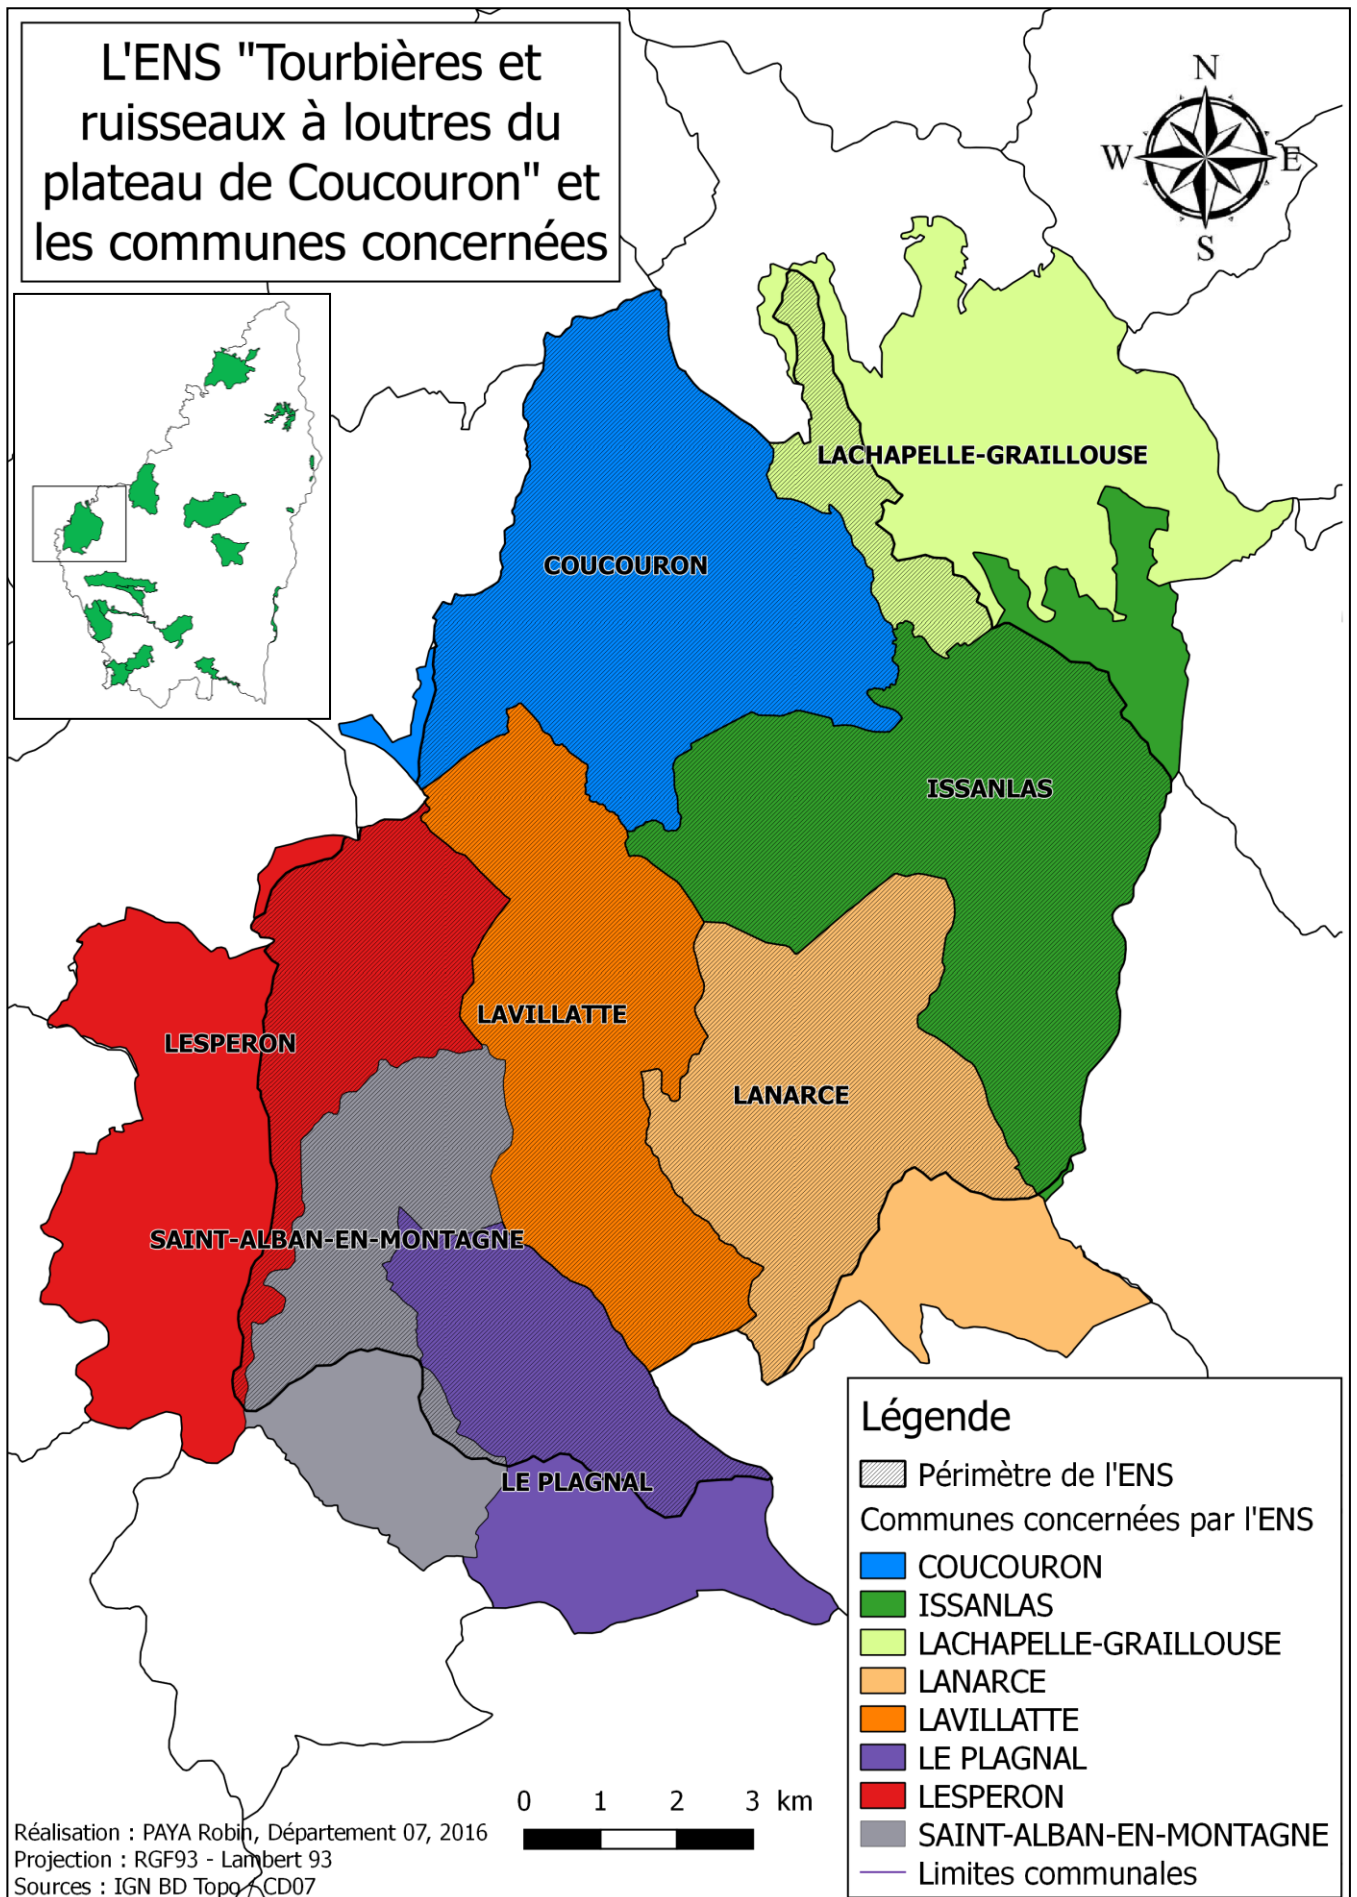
L'ENS "Tourbières et ruisseaux à loutres du plateau de Coucouron" et les communes concernées

N
W
E
S

LACHAPELLE-GRAILLOUSE
COUCOURON
ISSANLAS
LAVILLATTE
LESPERON
LANARCE
SAINT-ALBAN-EN-MONTAGNE
LE PLAGNAL

Légende
Périmètre de l'ENS
Communes concernées par l'ENS
COUCOURON
ISSANLAS
LACHAPELLE-GRAILLOUSE
LANARCE
LAVILLATTE
LE PLAGNAL
LESPERON
SAINT-ALBAN-EN-MONTAGNE
Limites communales

0 1 2 3 km

Réalisation : PAYA Robin, Département 07, 2016
Projection : RGF93 - Lambert 93
Sources : IGN BD Topo - CD07